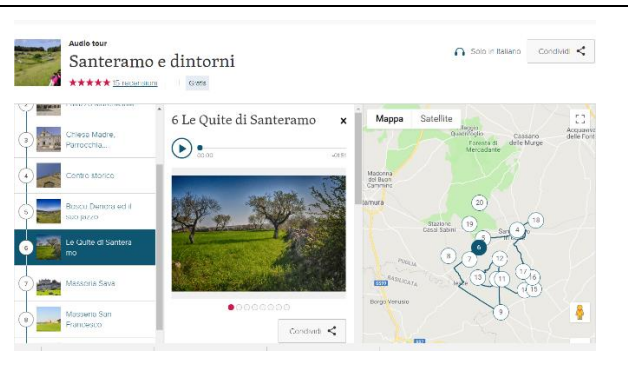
Audio tour

Santeramo e dintorni

★★★★★ 15 recensioni | Gratis

Solo in italiano

Condividi

3 Chiesa Madre, Parrocchia...

4 Centro storico

5 Bosco Damone ed il suo jazzo

6 Le Quite di Santeramo

7 Masseria Sava

8 Masseria San Francesco

6 Le Quite di Santeramo

×

00:00

Condividi

Mappa

Satellite

Foresta di Mercadante

Cassano delle Murge

Acquaviva delle Fonti

Madonna dei Buoni Cammino

Altamura

Stazione Casal Sabini

PUGLIA

BASILICATA

Borgo Venusio

20

19

18

4

5

6

8

7

12

13

11

17

16

14

15

10

9

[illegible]